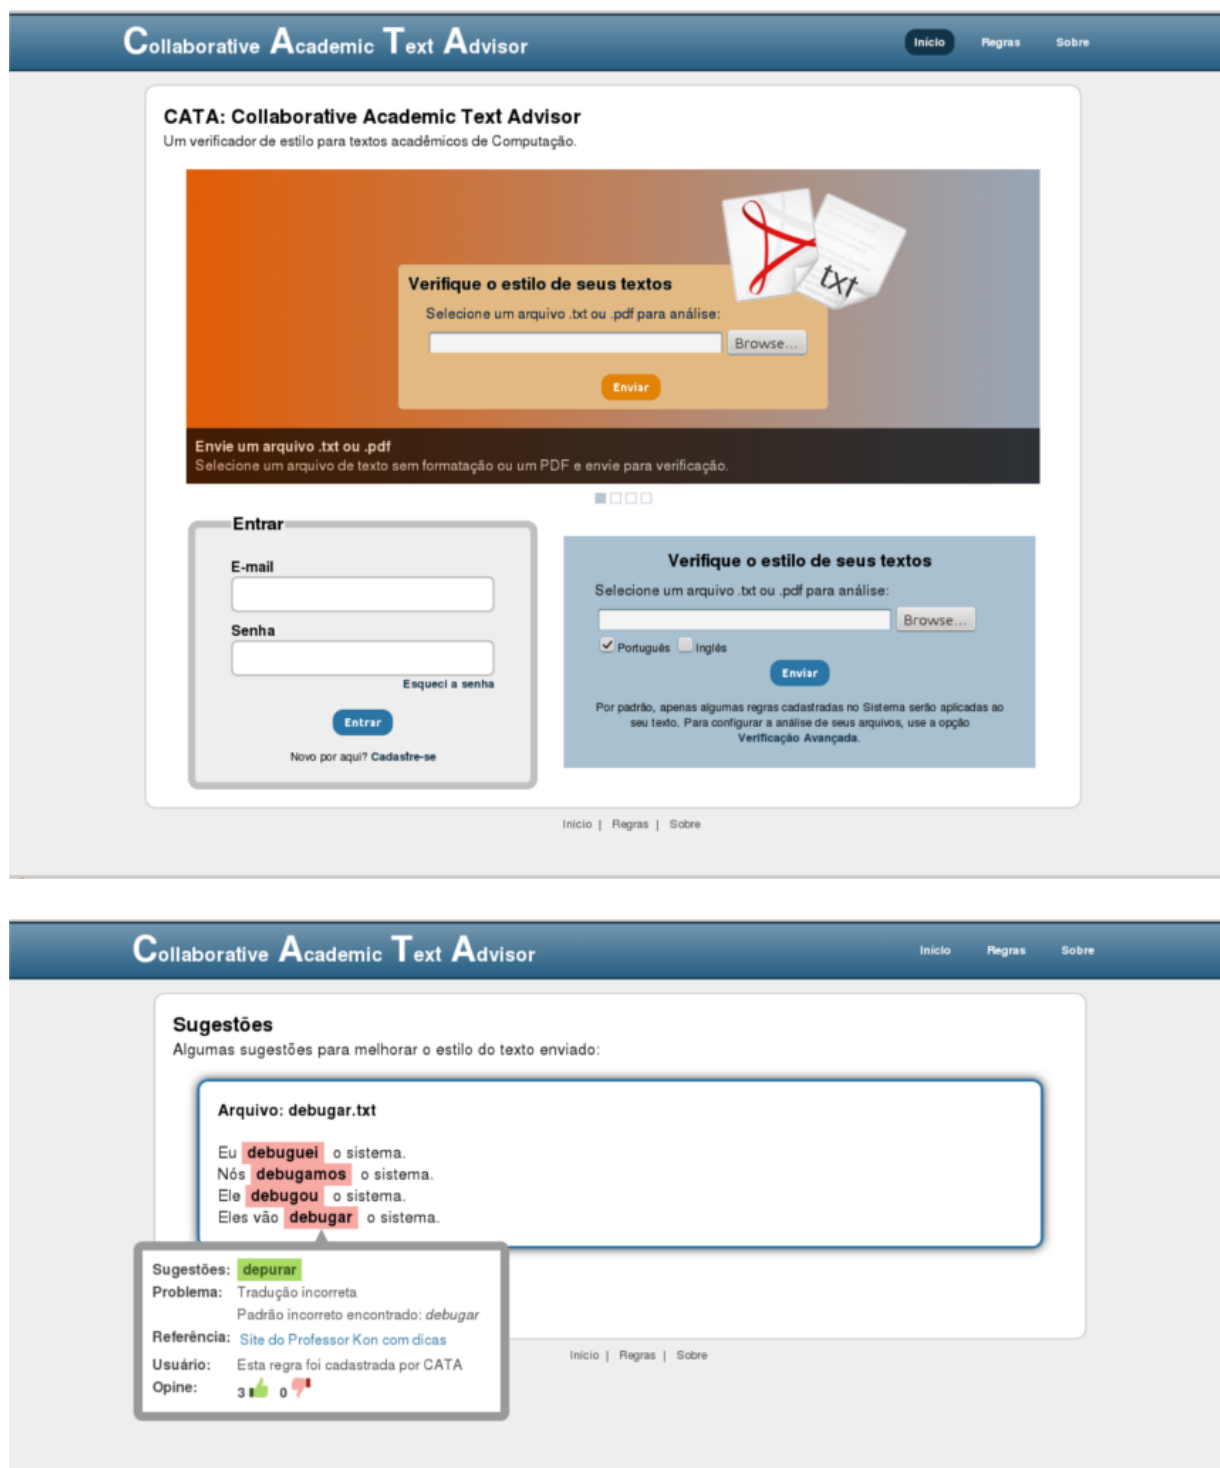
Collaborative Academic Text Advisor

Início Regras Sobre

CATA: Collaborative Academic Text Advisor
Um verificador de estilo para textos acadêmicos de Computação.

Verifique o estilo de seus textos
Selecione um arquivo .txt ou .pdf para análise:
Browse...
Enviar

txt

Envie um arquivo .txt ou .pdf
Selecione um arquivo de texto sem formatação ou um PDF e envie para verificação.

Entrar
E-mail
Senha
Esqueci a senha
Entrar
Novo por aqui? Cadastre-se

Verifique o estilo de seus textos
Selecione um arquivo .txt ou .pdf para análise:
Browse...
Português Inglês
Enviar
Por padrão, apenas algumas regras cadastradas no Sistema serão aplicadas ao seu texto. Para configurar a análise de seus arquivos, use a opção Verificação Avançada.

Início | Regras | Sobre

Collaborative Academic Text Advisor

Início Regras Sobre

Sugestões
Algumas sugestões para melhorar o estilo do texto enviado:

Arquivo: debugar.txt

Eu debuguei o sistema.
Nós debugamos o sistema.
Ele debugou o sistema.
Eles vão debugar o sistema.

Sugestões: depurar
Problema: Tradução incorreta
Padrão incorreto encontrado: debugar
Referência: Site do Professor Kon com dicas
Usuário: Esta regra foi cadastrada por CATA
Opine: 3 0

Início | Regras | Sobre